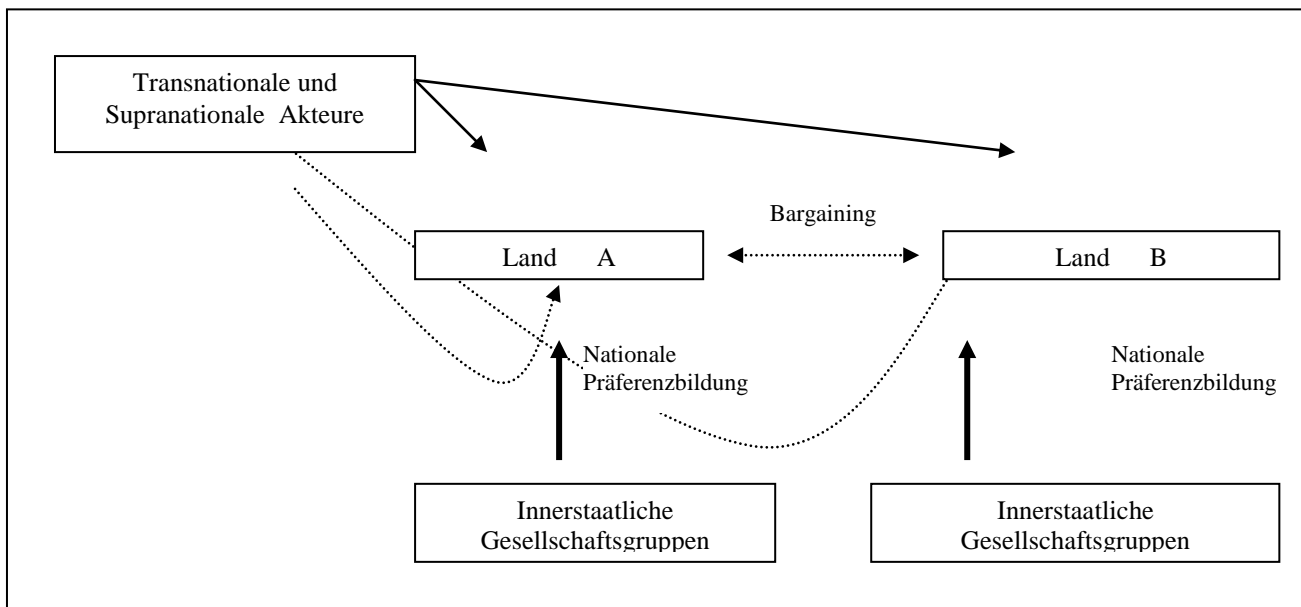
Transnationale und Supranationale Akteure

Bargaining

Land A

Land B

Nationale Präferenzbildung

Nationale Präferenzbildung

Innerstaatliche Gesellschaftsgruppen

Innerstaatliche Gesellschaftsgruppen